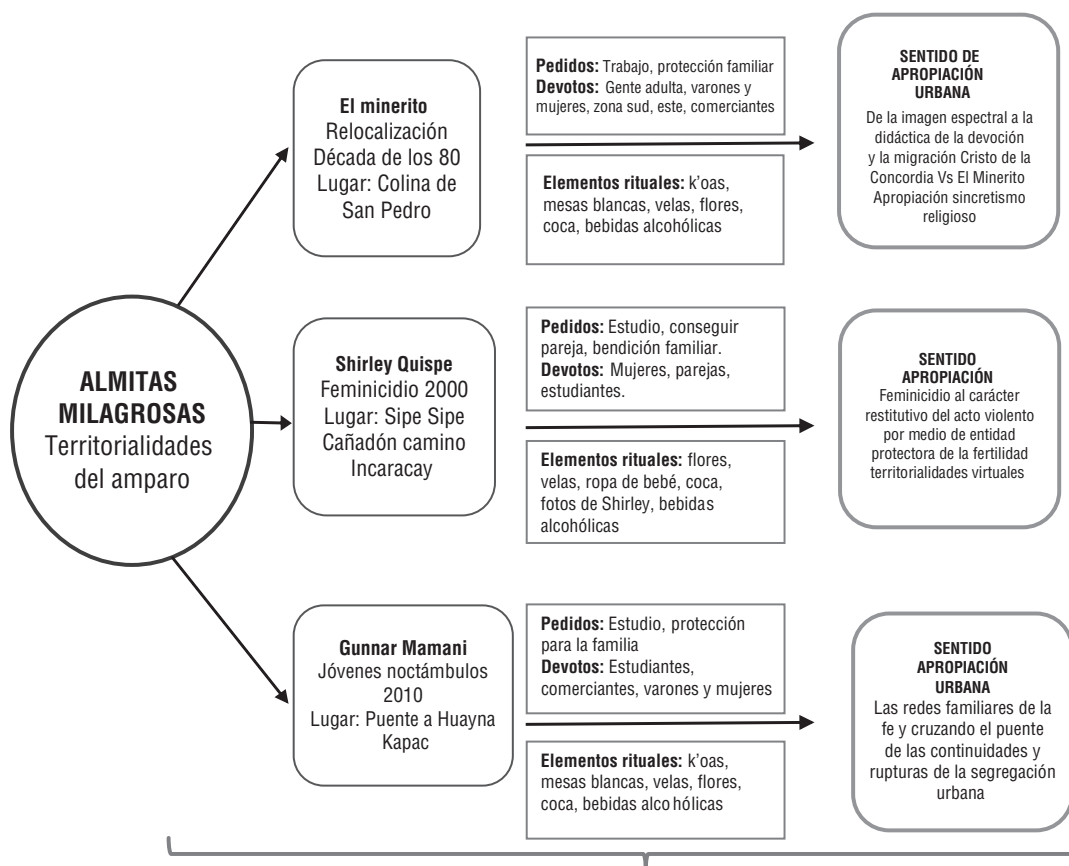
ALMITAS MILAGROSAS
Territorialidades del amparo

El minerito
Relocalización
Década de los 80
Lugar: Colina de San Pedro

Pedidos: Trabajo, protección familiar
Devotos: Gente adulta, varones y mujeres, zona sud, este, comerciantes

Elementos rituales: k'oas, mesas blancas, velas, flores, coca, bebidas alcohólicas

SENTIDO DE APROPIACIÓN URBANA
De la imagen espectral a la didáctica de la devoción y la migración Cristo de la Concordia Vs El Minerito Apropiación sincretismo religioso

Shirley Quispe
Feminicidio 2000
Lugar: Sipe Sipe Cañadón camino Incaracay

Pedidos: Estudio, conseguir pareja, bendición familiar.
Devotos: Mujeres, parejas, estudiantes.

Elementos rituales: flores, velas, ropa de bebé, coca, fotos de Shirley, bebidas alcohólicas

SENTIDO APROPIACIÓN
Feminicidio al carácter restitutivo del acto violento por medio de entidad protectora de la fertilidad territorialidades virtuales

Gunnar Mamani
Jóvenes noctámbulos 2010
Lugar: Puente a Huayna Kapac

Pedidos: Estudio, protección para la familia
Devotos: Estudiantes, comerciantes, varones y mujeres

Elementos rituales: k'oas, mesas blancas, velas, flores, coca, bebidas alco hólicas

SENTIDO APROPIACIÓN URBANA
Las redes familiares de la fe y cruzando el puente de las continuidades y rupturas de la segregación urbana